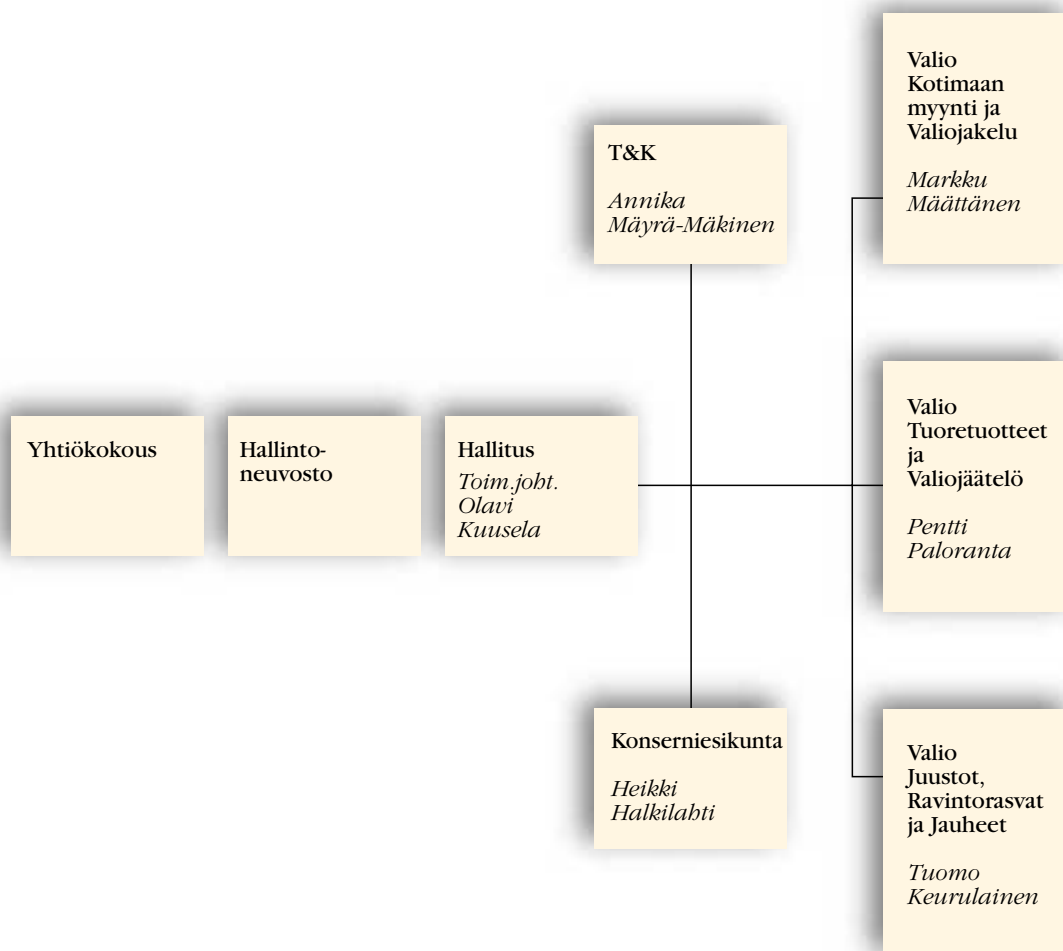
Yhtiökokous

Hallintoneuvosto

Hallitus
Toim.joht. Olavi Kuusela

T&K

Annika Mäyrä-Mäkinen

Konserniesikunta

Heikki Halkilahti

Valio Kotimaan myynti ja Valiojakelu

Markku Määttänen

Valio Tuoretuotteet ja Valiojäätelö

Pentti Paloranta

Valio Juustot, Ravintorasvat ja Jauheet

Tuomo Keurulainen